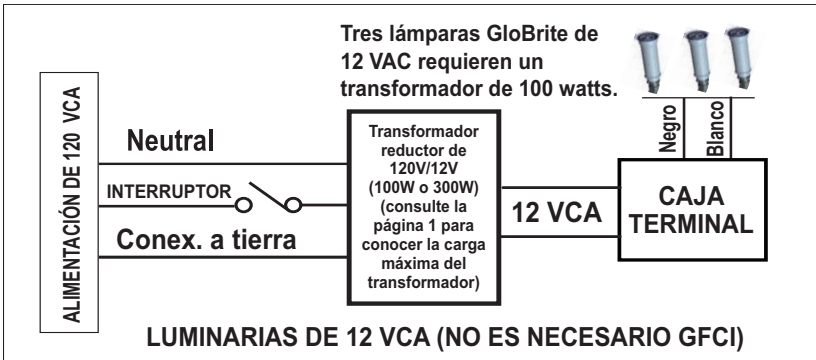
Tres lámparas GloBrite de 12 VAC requieren un transformador de 100 watts.

ALIMENTACIÓN DE 120 VCA

Neutral

INTERRUPTOR

Conex. a tierra

Transformador reductor de 120V/12V (100W o 300W) (consulte la página 1 para conocer la carga máxima del transformador)

12 VCA

Negro

Blanco

CAJA TERMINAL

LUMINARIAS DE 12 VCA (NO ES NECESARIO GFCI)